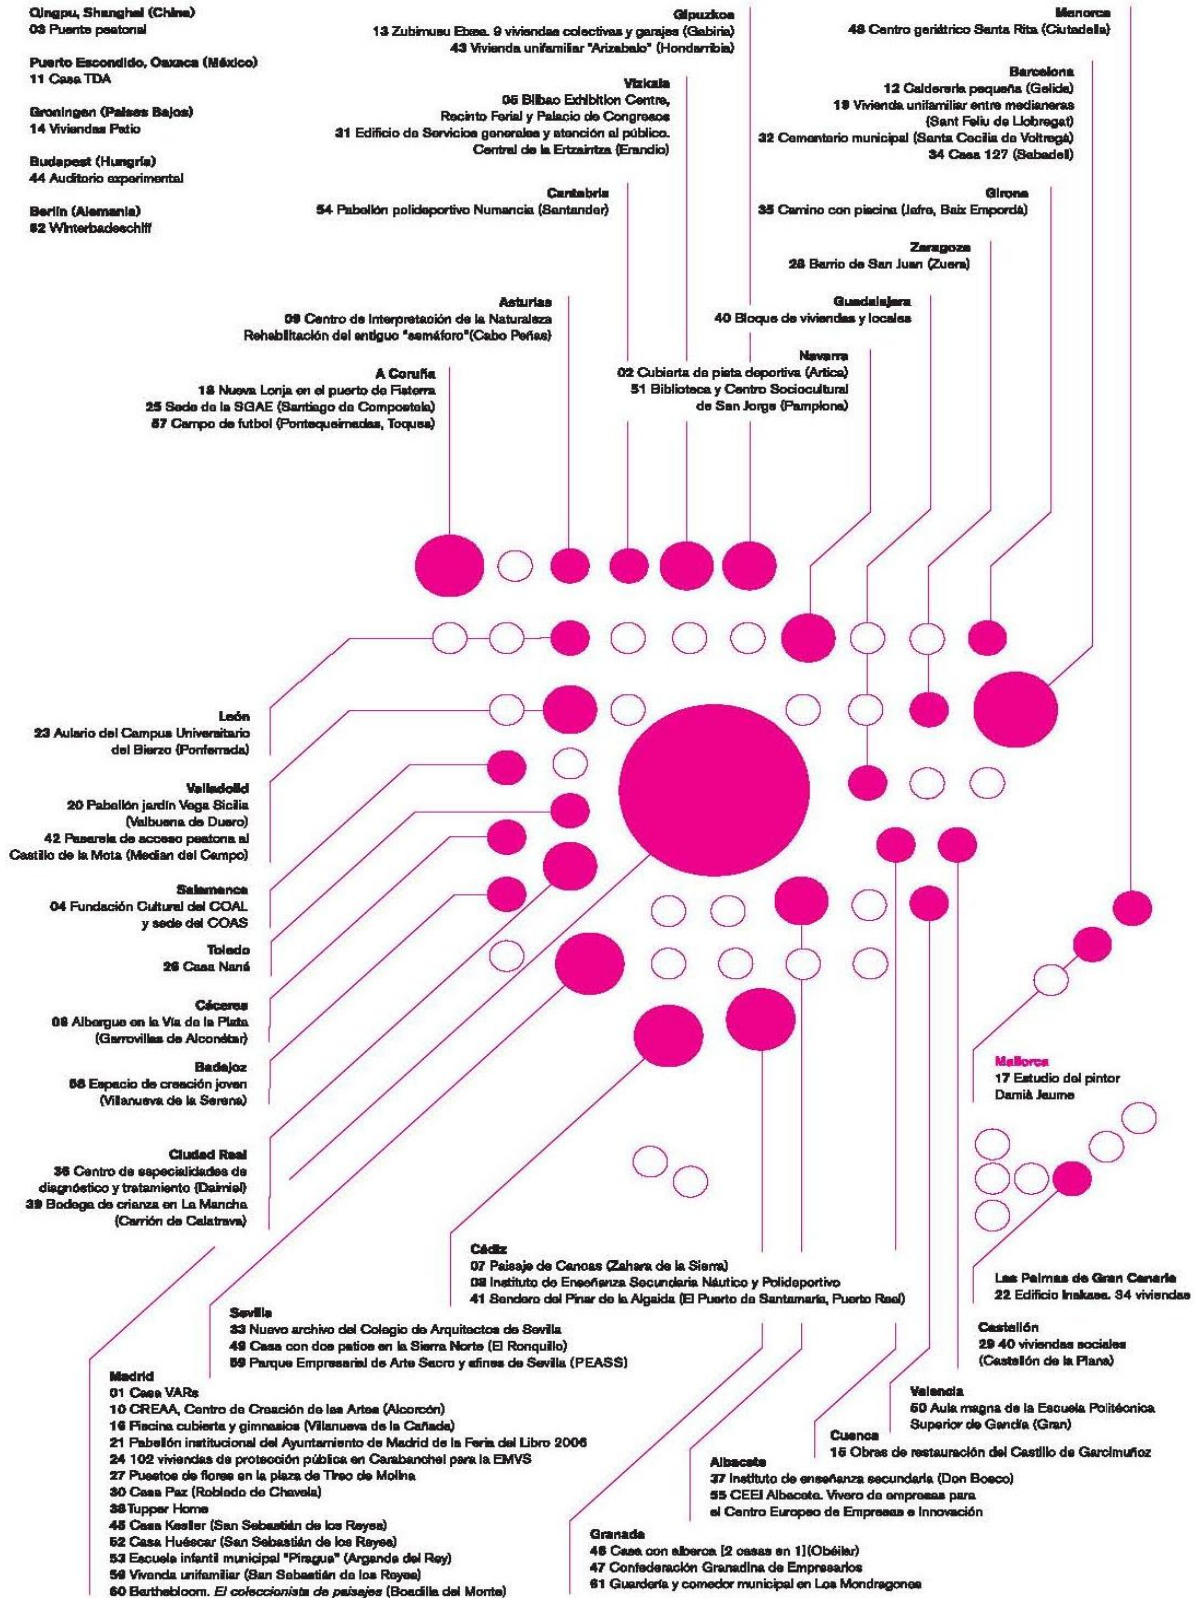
Qingpu, Shanghai (China)
03 Puente peatonal

Puerto Escondido, Oaxaca (México)
11 Casa TDA

Groningen (Países Bajos)
14 Viviendas Patio

Budapest (Hungría)
44 Auditorio experimental

Berlín (Alemania)
62 Winterbadeschiff

Gipuzkoa
13 Zubimusu Etxea. 9 viviendas colectivas y garajes (Gabiria)
43 Vivienda unifamiliar "Arizabalo" (Hondarribia)

Menorca
48 Centro geriátrico Santa Rita (Ciutadella)

Vizkaia
05 Bilbao Exhibition Centre, Recinto Ferial y Palacio de Congresos
31 Edificio de Servicios generales y atención al público. Central de la Ertzaintza (Erandio)

Barcelona
12 Caldereria pequeña (Gelida)
19 Vivienda unifamiliar entre medianeras (Sant Feliu de Llobregat)
32 Cementerio municipal (Santa Cecilia de Voltregá)
34 Casa 127 (Sabadell)

Cantabria
54 Pabellón polideportivo Numancia (Santander)

Girona
35 Camino con piscina (Jafre, Baix Empordà)

Zaragoza
28 Barrio de San Juan (Zuera)

Asturias
09 Centro de Interpretación de la Naturaleza Rehabilitación del antiguo "semáforo"(Cabo Peñas)

Guadalajara
40 Bloque de viviendas y locales

A Coruña
18 Nueva Lonja en el puerto de Fisterra
25 Sede de la SGAE (Santiago de Compostela)
57 Campo de futbol (Pontequeimadas, Toques)

Navarra
02 Cubierta de pista deportiva (Artica)
51 Biblioteca y Centro Sociocultural de San Jorge (Pamplona)

León
23 Aulario del Campus Universitario del Bierzo (Ponferrada)

Valladolid
20 Pabellón jardín Vega Sicilia (Valbuena de Duero)
42 Pasarela de acceso peatonal al Castillo de la Mota (Median del Campo)

Salamanca
04 Fundación Cultural del COAL y sede del COAS

Toledo
26 Casa Naná

Cáceres
08 Albergue en la Vía de la Plata (Garrovillas de Alconétar)

Badajoz
58 Espacio de creación joven (Villanueva de la Serena)

Mallorca
17 Estudio del pintor Damià Jaume

Ciudad Real
36 Centro de especialidades de diagnóstico y tratamiento (Daimiel)
39 Bodega de crianza en La Mancha (Carrión de Calatrava)

Cádiz
07 Paisaje de Canoas (Zahara de la Sierra)
38 Instituto de Enseñanza Secundaria Náutico y Polideportivo
41 Sendero del Pinar de la Algaida (El Puerto de Santamaría, Puerto Real)

Las Palmas de Gran Canaria
22 Edificio Inakasa. 34 viviendas

Sevilla
33 Nuevo archivo del Colegio de Arquitectos de Sevilla
49 Casa con dos patios en la Sierra Norte (El Ronquillo)
59 Parque Empresarial de Arte Sacro y afines de Sevilla (PEASS)

Castellón
29 40 viviendas sociales (Castellón de la Plana)

Valencia
50 Aula magna de la Escuela Politécnica Superior de Gandía (Gran)

Madrid
01 Casa VARs
10 CREAA, Centro de Creación de las Artes (Alcorcón)
16 Piscina cubierta y gimnasios (Villanueva de la Cañada)
21 Pabellón institucional del Ayuntamiento de Madrid de la Feria del Libro 2006
24 102 viviendas de protección pública en Carabanchel para la EMVS
27 Puestos de flores en la plaza de Tireo de Molina
30 Casa Paz (Robledo de Chavela)
38 Tupper Home
45 Casa Kesller (San Sebastián de los Reyes)
52 Casa Huéscar (San Sebastián de los Reyes)
53 Escuela infantil municipal "Piragua" (Arganda del Rey)
56 Vivenda unifamiliar (San Sebastián de los Reyes)
60 Barthebloom. El coleccionista de paisajes (Boadilla del Monte)

Cuenca
15 Obras de restauración del Castillo de Garcimuñoz

Albacete
37 Instituto de enseñanza secundaria (Don Bosco)
55 CEEI Albacete. Vivero de empresas para el Centro Europeo de Empresas e Innovación

Granada
46 Casa con alberca [2 casas en 1](Obéilar)
47 Confederación Granadina de Empresarios
61 Guardería y comedor municipal en Los Mondragones